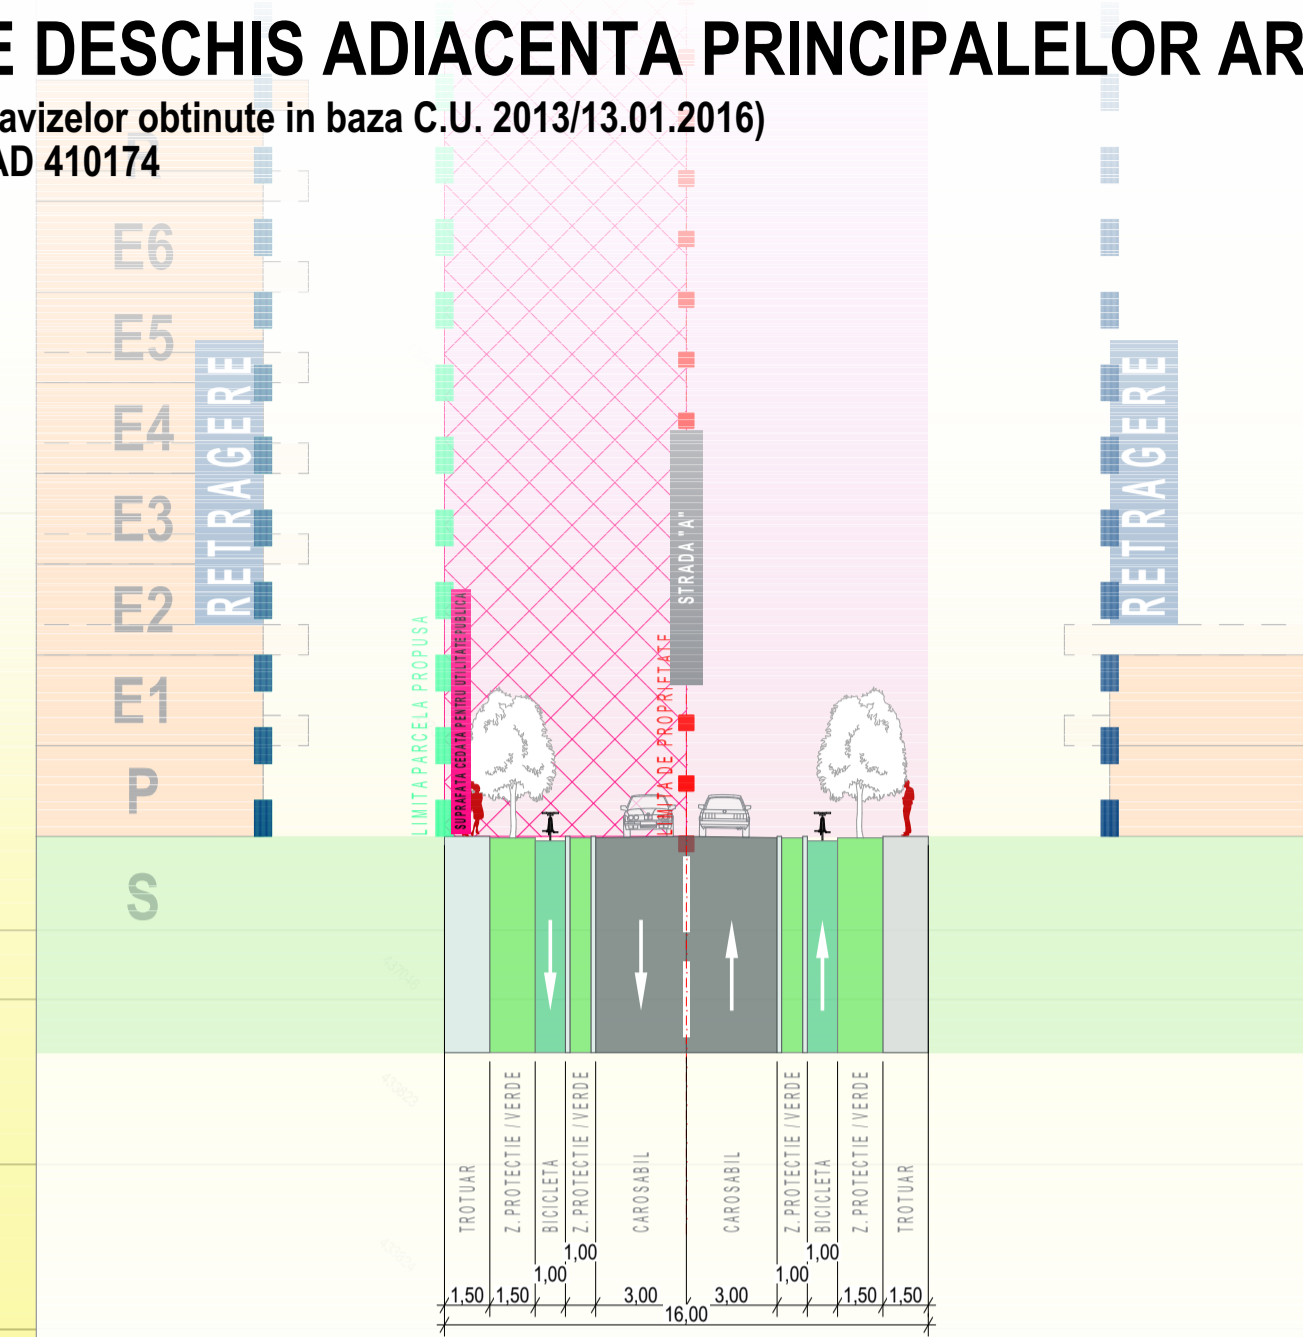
E DESCHIS ADIACENTA PRINCIPALELOR AR
avizelor obtinute in baza C.U. 2013/13.01.2016)
AD 410174

E6
E5
E4
E3
E2
E1
P
S

RETRAGERE
RETRAGERE

LIMITA PARCELA PROPUSA
SUPRAFATA CEDATA PENTRU UTILITATE PUBLICA
LIMITA DE PROPRIETATE
STRADA "A"

TROTUAR
Z. PROTECTIE / VERDE
BICICLETA
Z. PROTECTIE / VERDE
CAROSABIL
CAROSABIL
Z. PROTECTIE / VERDE
BICICLETA
Z. PROTECTIE / VERDE
TROTUAR

1,00
1,00
1,00
1,00
1,50
1,50
3,00
3,00
1,50
1,50
16,00